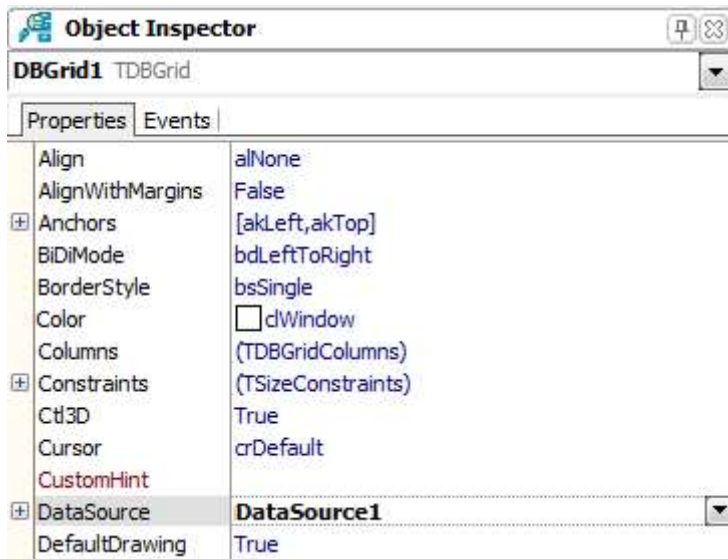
Object Inspector

DBGrid1 TDBGrid

Properties | Events

| | |
|---|---|
| Align | alNone |
| AlignWithMargins | False |
| Anchors | [akLeft,akTop] |
| BiDiMode | bdLeftToRight |
| BorderStyle | bsSingle |
| Color | clWindow |
| Columns | (TDBGridColumns) |
| Constraints | (TSizeConstraints) |
| Ctl3D | True |
| Cursor | crDefault |
| CustomHint | |
| DataSource | DataSource1 |
| DefaultDrawing | True |